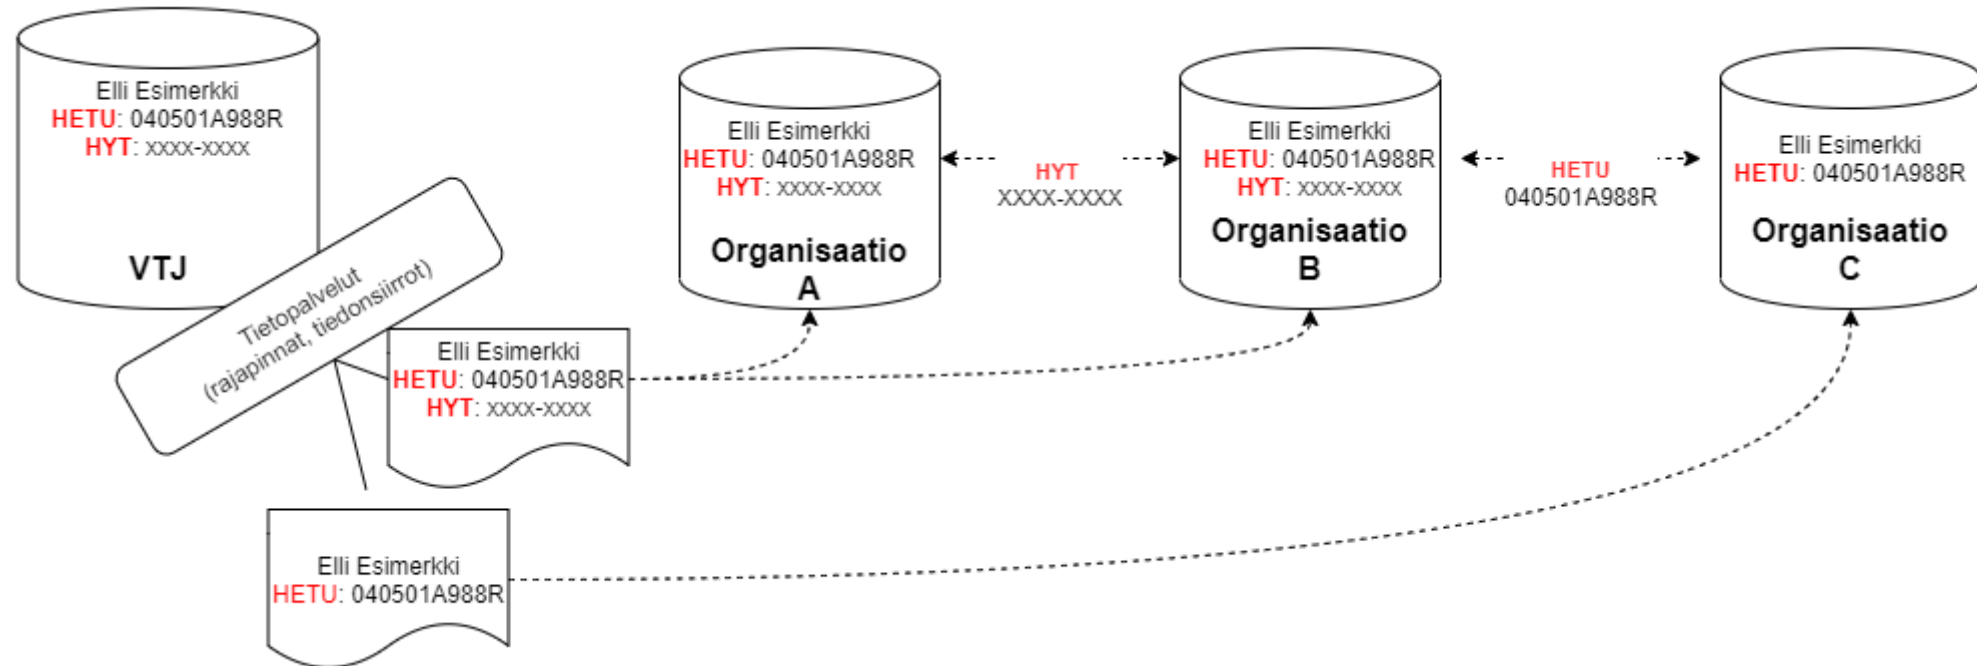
Elli Esimerkki
HETU: 040501A988R
HYT: xxxx-xxxx

VTJ

Tietopalvelut
(rajapinnat, tiedonsiirrot)

Elli Esimerkki
HETU: 040501A988R
HYT: xxxx-xxxx

Organisaatio
A

HYT
XXXX-XXXX

Elli Esimerkki
HETU: 040501A988R
HYT: xxxx-xxxx

Organisaatio
B

HETU
040501A988R

Elli Esimerkki
HETU: 040501A988R

Organisaatio
C

Elli Esimerkki
HETU: 040501A988R
HYT: xxxx-xxxx

Elli Esimerkki
HETU: 040501A988R